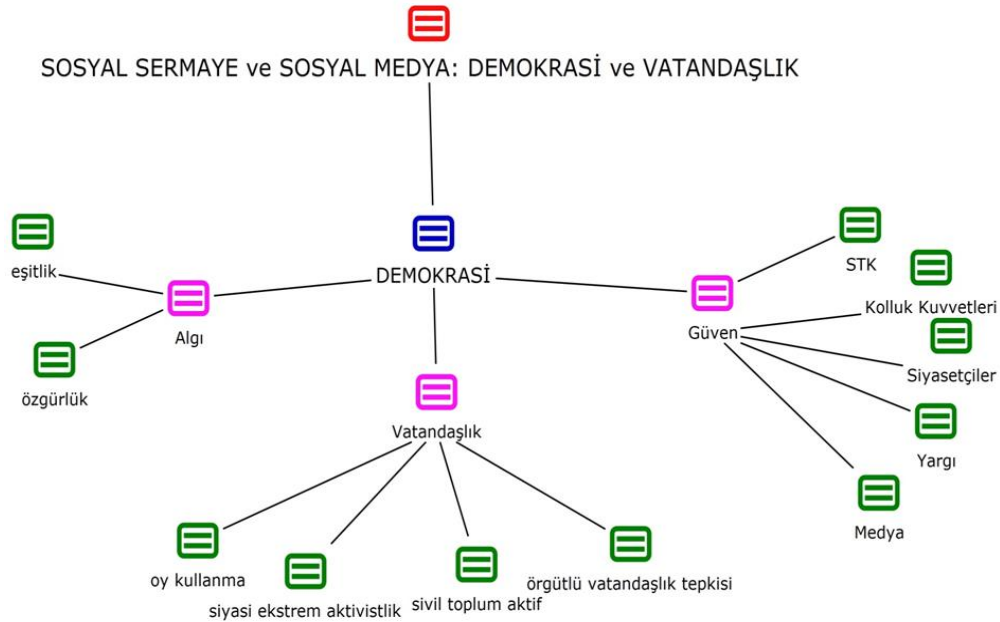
SOSYAL SERMAYE ve SOSYAL MEDYA: DEMOKRASİ ve VATANDAŞLIK

DEMOKRASİ

eşitlik

Algı

özgürlük

Vatandaşlık

oy kullanma

siyasi ekstrem aktivistlik

sivil toplum aktif

örgütlü vatandaşlık tepkisi

Güven

STK

Kolluk Kuvvetleri

Siyasetçiler

Yargı

Medya